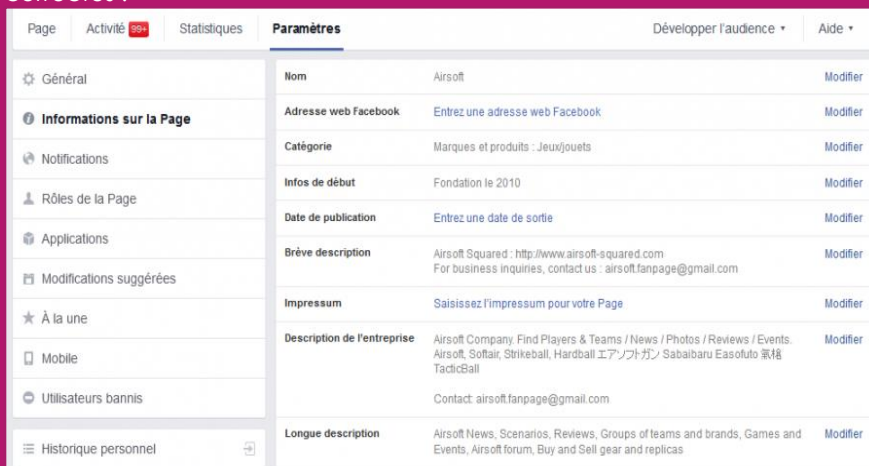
Page | Activité 99+ | Statistiques | Paramètres | Développer l'audience ▾ | Aide ▾

Général
Informations sur la Page
Notifications
Rôles de la Page
Applications
Modifications suggérées
À la une
Mobile
Utilisateurs bannis
Historique personnel

| | | |
|---|---|---|
| Nom | Airsoft | Modifier |
| Adresse web Facebook | Entrez une adresse web Facebook | Modifier |
| Catégorie | Marques et produits : Jeux/jouets | Modifier |
| Infos de début | Fondation le 2010 | Modifier |
| Date de publication | Entrez une date de sortie | Modifier |
| Brève description | Airsoft Squared : http://www.airsoft-squared.com For business inquiries, contact us : airsoft.fanpage@gmail.com | Modifier |
| Impressum | Saisissez l'impressum pour votre Page | Modifier |
| Description de l'entreprise | Airsoft Company. Find Players & Teams / News / Photos / Reviews / Events. Airsoft, Softair, Strikeball, Hardball エアソフトガン Sababiaru Easofuto 氣槍 TacticBall<br><br>Contact: airsoft.fanpage@gmail.com | Modifier |
| Longue description | Airsoft News, Scenarios, Reviews, Groups of teams and brands, Games and Events, Airsoft forum, Buy and Sell gear and replicas | Modifier |